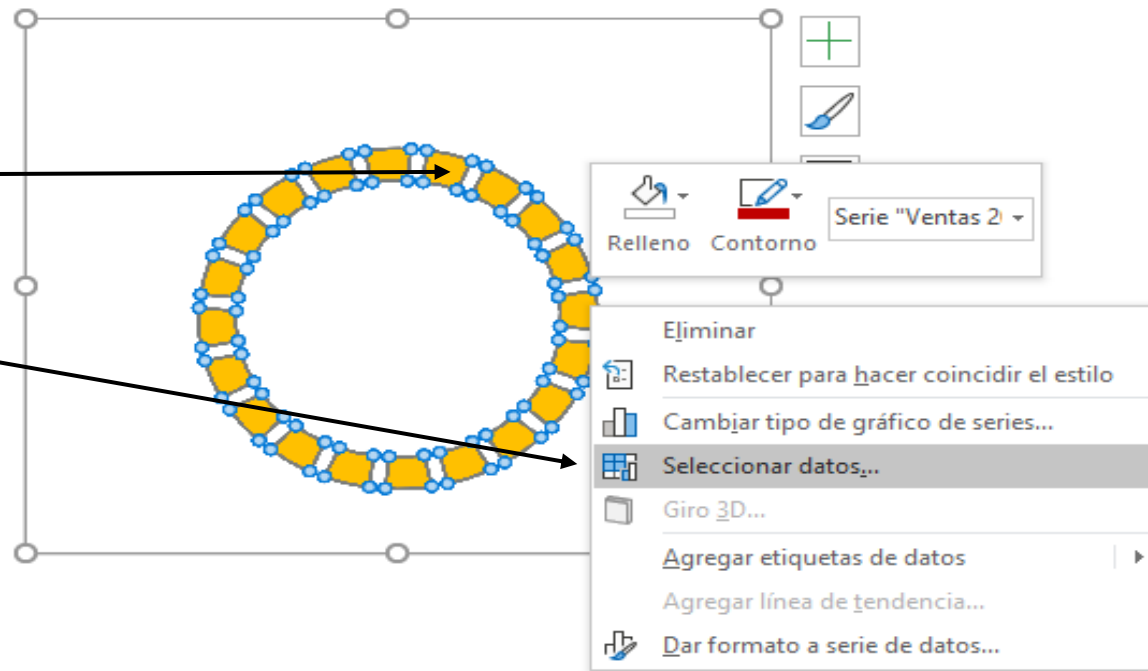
Relleno
Contorno
Serie "Ventas 2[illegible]

Eliminar
Restablecer para hacer coincidir el estilo
Cambiar tipo de gráfico de series...
Seleccionar datos...
Giro 3D...
Agregar etiquetas de datos
Agregar línea de tendencia...
Dar formato a serie de datos...